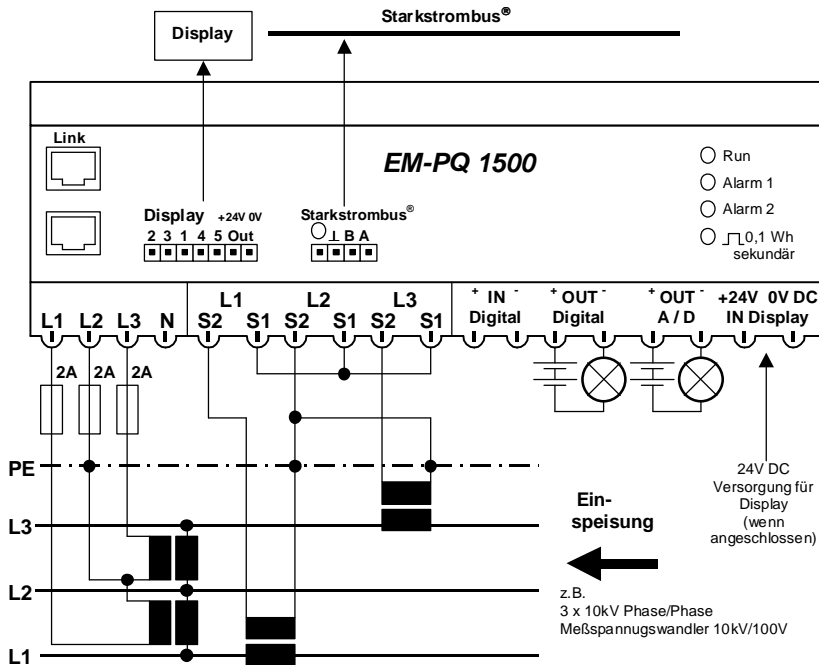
Display

Starkstrombus®

Link

EM-PQ 1500

Run
Alarm 1
Alarm 2
0,1 Wh sekundär

Display +24V 0V
2 3 1 4 5 Out

Starkstrombus®
⊥ B A

L1 L2 L3 N

L1 L2 L3
S2 S1 S2 S1 S2 S1

+ IN - Digital

+ OUT - Digital

+ OUT - A / D

+24V 0V DC IN Display

2A 2A 2A

PE

L3

L2

L1

Einspeisung

24V DC Versorgung für Display (wenn angeschlossen)

z.B.
3 x 10kV Phase/Phase
Meßspannugswandler 10kV/100V